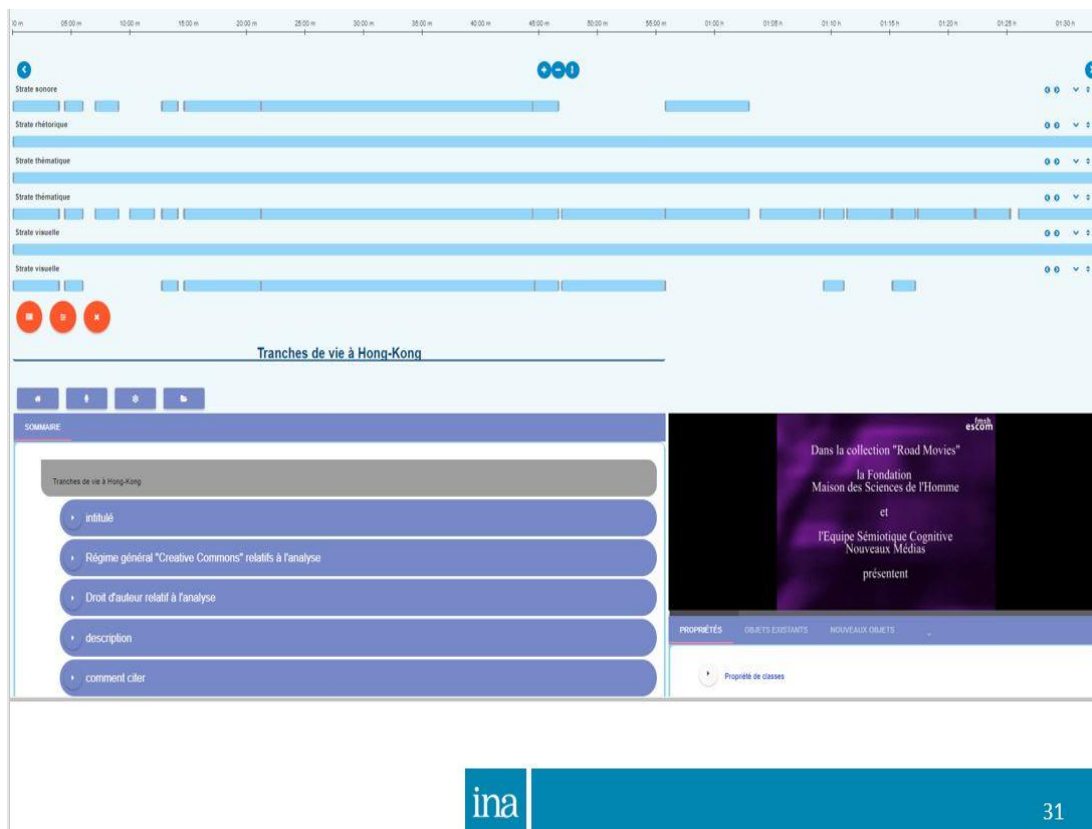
0 m 05:00 m 10:00 m 15:00 m 20:00 m 25:00 m 30:00 m 35:00 m 40:00 m 45:00 m 50:00 m 55:00 m 01:00 h 01:05 h 01:10 h 01:15 h 01:20 h 01:25 h 01:30 h

Strate sonore

Strate rhétorique

Strate thématique

Strate thématique

Strate visuelle

Strate visuelle

Tranches de vie à Hong-Kong

SOMMAIRE

Tranches de vie à Hong-Kong

intitulé

Régime général "Creative Commons" relatifs à l'analyse

Droit d'auteur relatif à l'analyse

description

comment citer

fmsh escom

Dans la collection "Road Movies"

la Fondation Maison des Sciences de l'Homme

et

l'Equipe Sémiotique Cognitive Nouveaux Médias

présentent

PROPRIÉTÉS OBJETS EXISTANTS NOUVEAUX OBJETS

Propriété de classes

ina

31